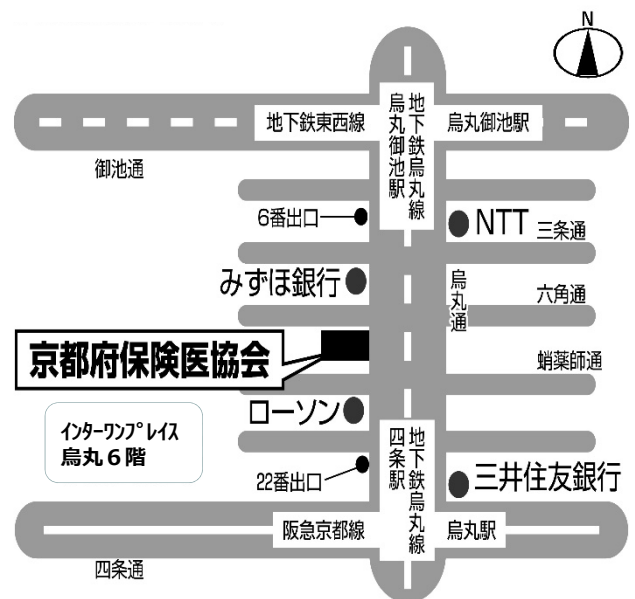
N

地下鉄東西線

烏丸御池駅

地下鉄烏丸線

烏丸御池駅

御池通

6番出口

NTT

三条通

みずほ銀行

烏丸通

六角通

京都府保険医協会

蛸薬師通

インターワンプレイス
烏丸６階

ローソン

四条駅

地下鉄烏丸線

22番出口

三井住友銀行

阪急京都線

烏丸駅

四条通